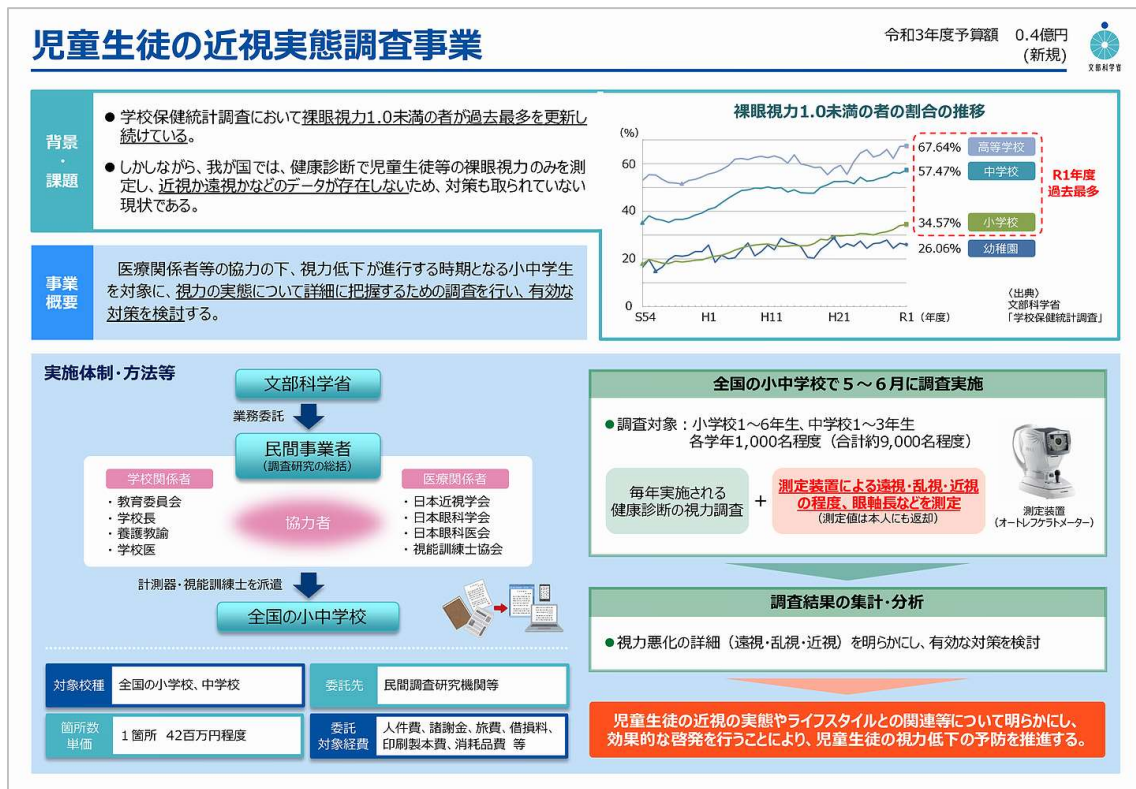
児童生徒の近視実態調査事業

令和3年度予算額　0.4億円
（新規）

文部科学省

背景・課題

● 学校保健統計調査において裸眼視力1.0未満の者が過去最多を更新し続けている。

● しかしながら、我が国では、健康診断で児童生徒等の裸眼視力のみを測定し、近視か遠視かなどのデータが存在しないため、対策も取られていない現状である。

事業概要

医療関係者等の協力の下、視力低下が進行する時期となる小中学生を対象に、視力の実態について詳細に把握するための調査を行い、有効な対策を検討する。

裸眼視力1.0未満の者の割合の推移

(%)
60
40
20
0
S54　H1　H11　H21　R1（年度）

67.64%　高等学校
57.47%　中学校
34.57%　小学校
26.06%　幼稚園

R1年度
過去最多

（出典）
文部科学省
「学校保健統計調査」

実施体制・方法等

文部科学省
業務委託
民間事業者
（調査研究の総括）

学校関係者
・教育委員会
・学校長
・養護教諭
・学校医

協力者

医療関係者
・日本近視学会
・日本眼科学会
・日本眼科医会
・視能訓練士協会

計測器・視能訓練士を派遣
全国の小中学校

全国の小中学校で５～６月に調査実施

●調査対象：小学校1～6年生、中学校1～3年生
各学年1,000名程度（合計約9,000名程度）

毎年実施される
健康診断の視力調査
＋
測定装置による遠視・乱視・近視の程度、眼軸長などを測定
（測定値は本人にも返却）

測定装置
（オートレフケラトメーター）

調査結果の集計・分析

●視力悪化の詳細（遠視・乱視・近視）を明らかにし、有効な対策を検討

| 対象校種 | 全国の小学校、中学校 | 委託先 | 民間調査研究機関等 |
|---|---|---|---|
| 箇所数単価 | １箇所　42百万円程度 | 委託対象経費 | 人件費、諸謝金、旅費、借損料、印刷製本費、消耗品費　等 |

児童生徒の近視の実態やライフスタイルとの関連等について明らかにし、効果的な啓発を行うことにより、児童生徒の視力低下の予防を推進する。